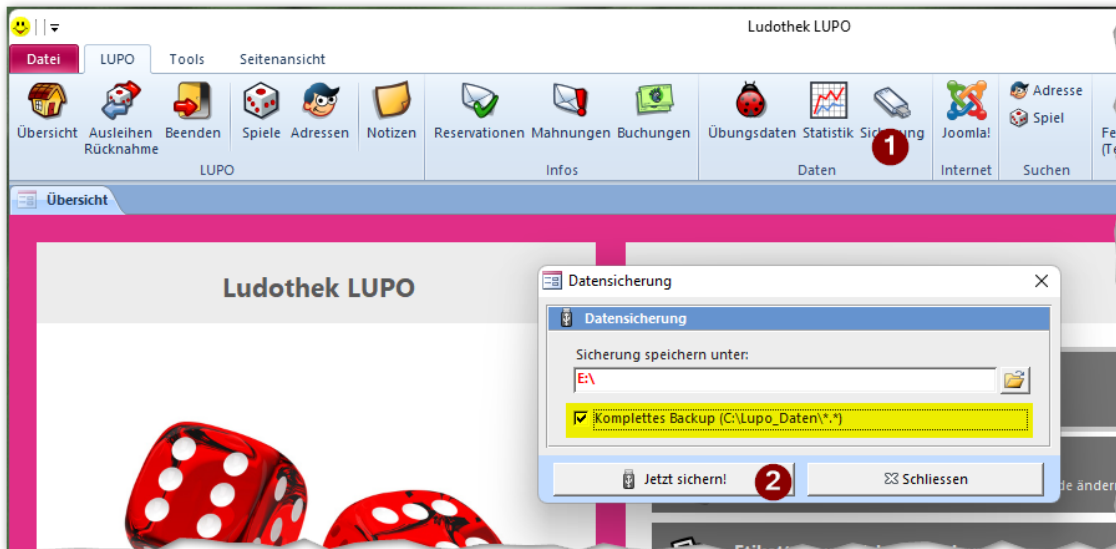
Ludothek LUPO

Datei LUPO Tools Seitenansicht

Übersicht Ausleihen Rücknahme Beenden Spiele Adressen Notizen Reservationen Mahnungen Buchungen Übungsdaten Statistik Sicherung Joomla! Adresse Spiel Fe (Te

LUPO Infos Daten Internet Suchen

1

Übersicht

Ludothek LUPO

Datensicherung

Datensicherung

Sicherung speichern unter:

E:\

Komplettes Backup (C:\Lupo_Daten\*.*)

Jetzt sichern!

2

Schliessen

de änder